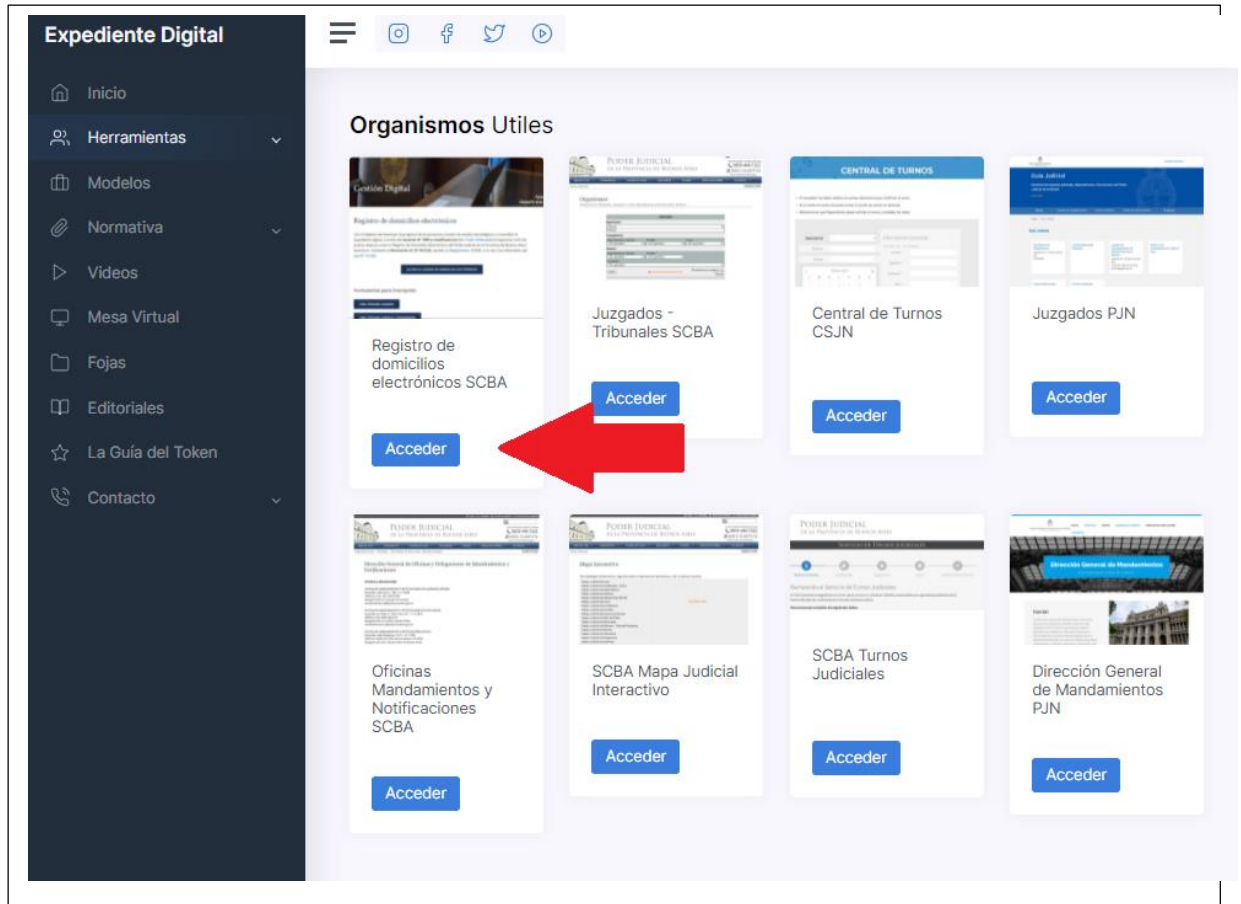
Expediente Digital

Inicio
Herramientas
Modelos
Normativa
Videos
Mesa Virtual
Fojas
Editoriales
La Guía del Token
Contacto

Organismos Utiles

Gestión Digital
Registro de domicilios electrónicos

Registro de domicilios electrónicos SCBA
Acceder

PODER JUDICIAL
Juzgados - Tribunales SCBA
Acceder

CENTRAL DE TURNOS
Central de Turnos CSJN
Acceder

Juzgados PJN
Acceder

PODER JUDICIAL
Oficinas Mandamientos y Notificaciones SCBA
Acceder

PODER JUDICIAL
SCBA Mapa Judicial Interactivo
Acceder

PODER JUDICIAL
SCBA Turnos Judiciales
Acceder

Dirección General de Mandamientos
Dirección General de Mandamientos PJN
Acceder